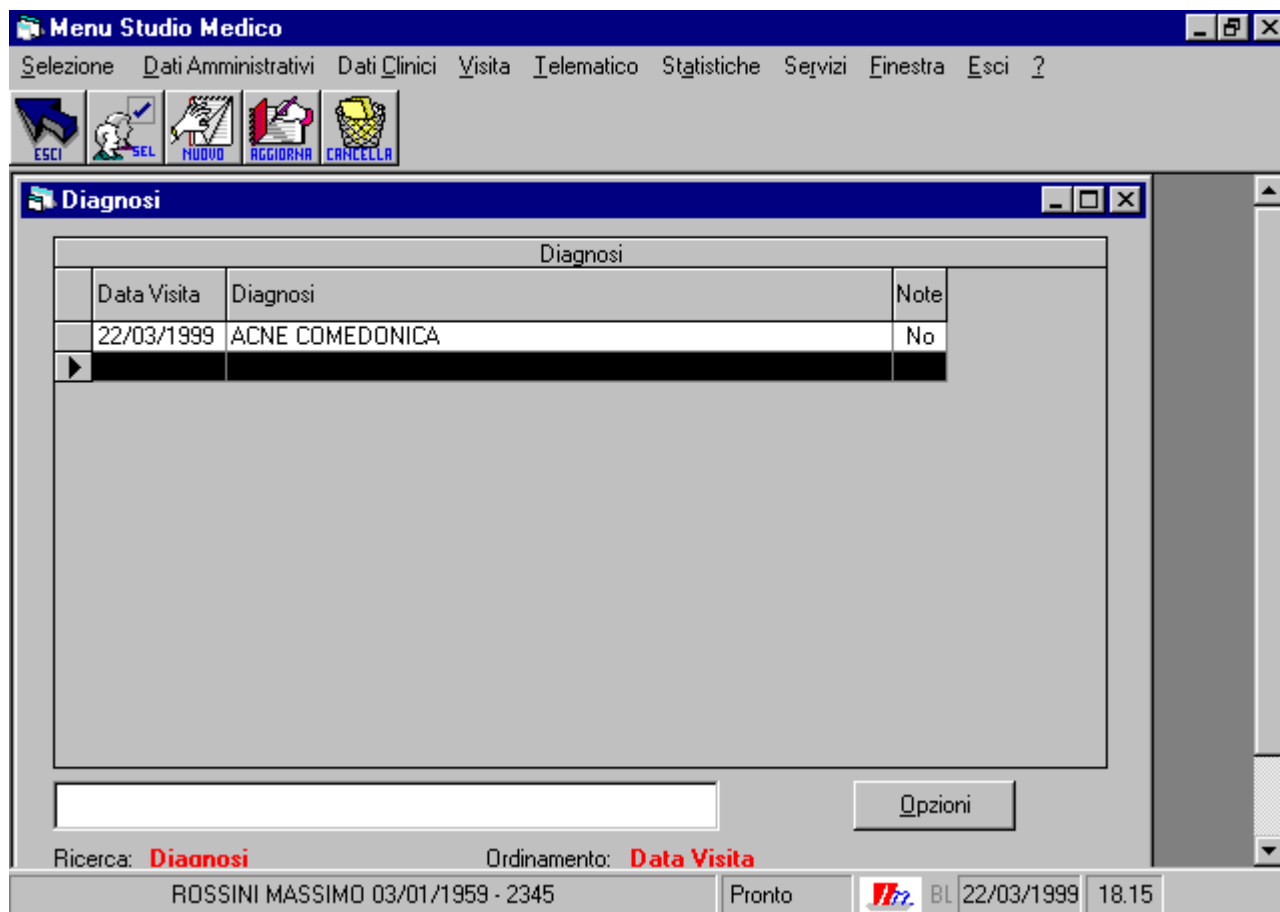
Menu Studio Medico

Selezione Dati Amministrativi Dati Clinici Visita Telematico Statistiche Servizi Finestra Esci ?

ESCI SEL NUOVO AGGIORNA CANCELLA

Diagnosi

| Diagnosi | | |
|---|---|---|
| Data Visita | Diagnosi | Note |
| 22/03/1999 | ACNE COMEDONICA | No |

Opzioni

Ricerca: Diagnosi Ordinamento: Data Visita

ROSSINI MASSIMO 03/01/1959 - 2345 Pronto BL 22/03/1999 18.15